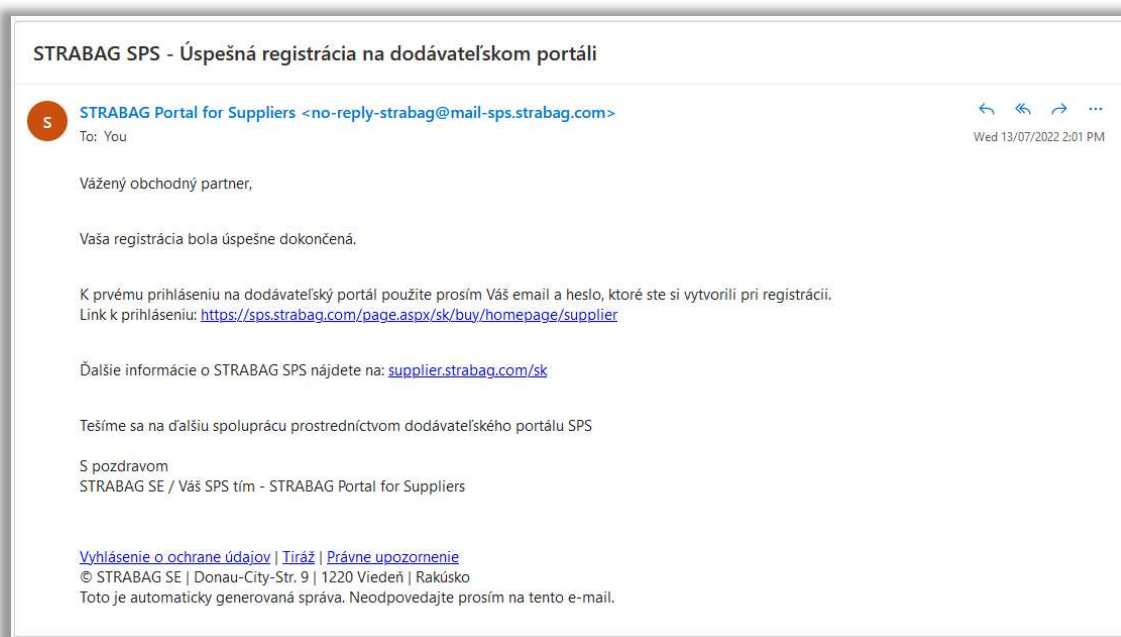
STRABAG SPS - Úspešná registrácia na dodávateľskom portáli

S

STRABAG Portal for Suppliers <no-reply-strabag@mail-sps.strabag.com>
To: You

Wed 13/07/2022 2:01 PM

Vážený obchodný partner,

Vaša registrácia bola úspešne dokončená.

K prvému prihláseniu na dodávateľský portál použite prosím Váš email a heslo, ktoré ste si vytvorili pri registrácii.
Link k prihláseniu: https://sps.strabag.com/page.aspx/sk/buy/homepage/supplier

Ďalšie informácie o STRABAG SPS nájdete na: supplier.strabag.com/sk

Tešíme sa na ďalšiu spoluprácu prostredníctvom dodávateľského portálu SPS

S pozdravom
STRABAG SE / Váš SPS tím - STRABAG Portal for Suppliers

Vyhlásenie o ochrane údajov | Tiráž | Právne upozornenie
© STRABAG SE | Donau-City-Str. 9 | 1220 Viedeň | Rakúsko
Toto je automaticky generovaná správa. Neodpovedajte prosím na tento e-mail.